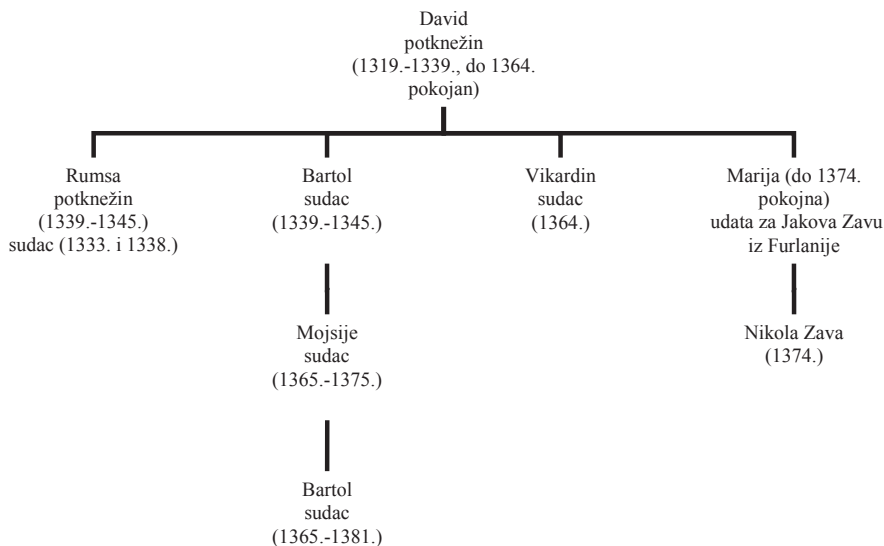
David
potknežin
(1319.-1339., do 1364.
pokojan)

Rumsa
potknežin
(1339.-1345.)
sudac (1333. i 1338.)

Bartol
sudac
(1339.-1345.)

Mojsije
sudac
(1365.-1375.)

Bartol
sudac
(1365.-1381.)

Vikardin
sudac
(1364.)

Marija (do 1374.
pokojna)
udata za Jakova Zavu
iz Furlanije

Nikola Zava
(1374.)